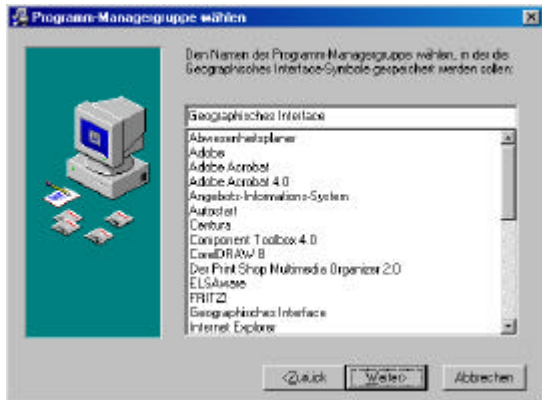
Programm-Managergruppe wählen

Den Namen der Programm-Managergruppe wählen, in der die Geographisches Interface-Symbole gespeichert werden sollen:

Geographisches Interface

Abwesenheitsplaner
Adobe
Adobe Acrobat
Adobe Acrobat 4.0
Angebots-Informations-System
Autostart
Centura
Component Toolbox 4.0
CorelDRAW 8
Der Print Shop Multimedia Organizer 2.0
ELSAware
FRITZ!
Geographisches Interface
Internet Explorer

< Zurück
Weiter >
Abbrechen